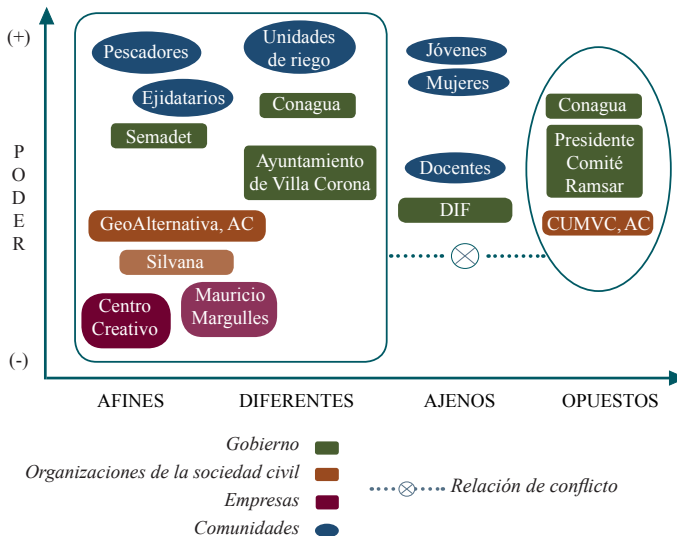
(+)

P
O
D
E
R

(-)

Pescadores

Unidades de riego

Ejidatarios

Conagua

Semadet

Ayuntamiento de Villa Corona

GeoAlternativa, AC

Silvana

Centro Creativo

Mauricio Margulles

Jóvenes

Mujeres

Docentes

DIF

Conagua

Presidente Comité Ramsar

CUMVC, AC

AFINES

DIFERENTES

AJENOS

OPUESTOS

Gobierno

Organizaciones de la sociedad civil

Empresas

Comunidades

Relación de conflicto